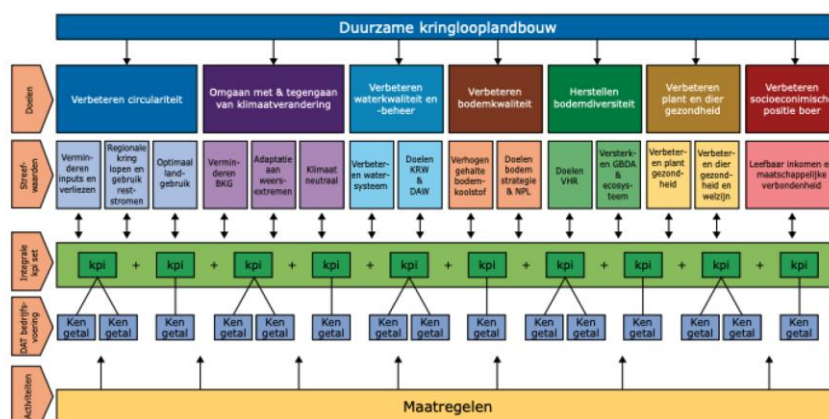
Duurzame kringlooplandbouw

Doelen

Verbeteren circulariteit

Omgaan met & tegengaan van klimaatverandering

Verbeteren waterkwaliteit en -beheer

Verbeteren bodemkwaliteit

Herstellen bodemdiversiteit

Verbeteren plant en dier gezondheid

Verbeteren socioeconimische positie boer

Streefwaarden

Verminderen inputs en verliezen

Regionale kring lopen en gebruik reststromen

Optimaal landgebruik

Verminderen BKG

Adaptatie aan weersextremen

Klimaat neutraal

Verbeteren watersysteem

Doelen KRW & DAW

Verhogen gehalte bodemkoolstof

Doelen bodem strategie & NPL

Doelen VHR

Versterken GBDA & ecosysteem

Verbeteren plant gezondheid

Verbeteren dier gezondheid en welzijn

Leefbaar inkomen en maatschappelijke verbondenheid

Integrale kpi set

kpi + kpi + kpi + kpi + kpi + kpi + kpi + kpi + kpi + kpi

DAT bedrijfsvoering

Ken getal Ken getal Ken getal Ken getal Ken getal Ken getal Ken getal Ken getal Ken getal Ken getal Ken getal Ken getal Ken getal Ken getal

Activiteiten

Maatregelen